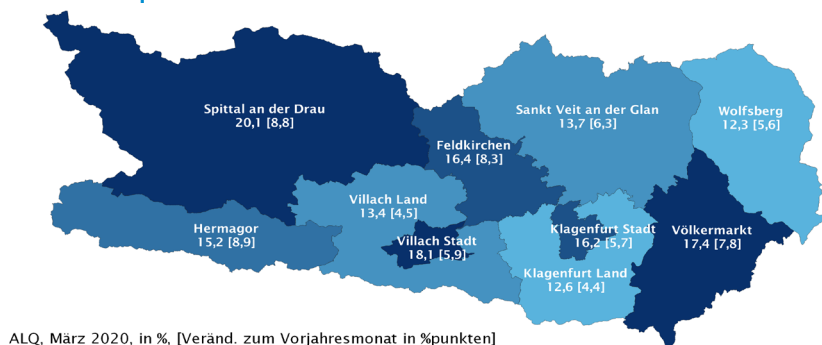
Spittal an der Drau
20,1 [8,8]

Sankt Veit an der Glan
13,7 [6,3]

Wolfsberg
12,3 [5,6]

Feldkirchen
16,4 [8,3]

Villach Land
13,4 [4,5]

Hermagor
15,2 [8,9]

Villach Stadt
18,1 [5,9]

Klagenfurt Stadt
16,2 [5,7]

Völkermarkt
17,4 [7,8]

Klagenfurt Land
12,6 [4,4]

ALQ, März 2020, in %, [Veränd. zum Vorjahresmonat in %punkten]